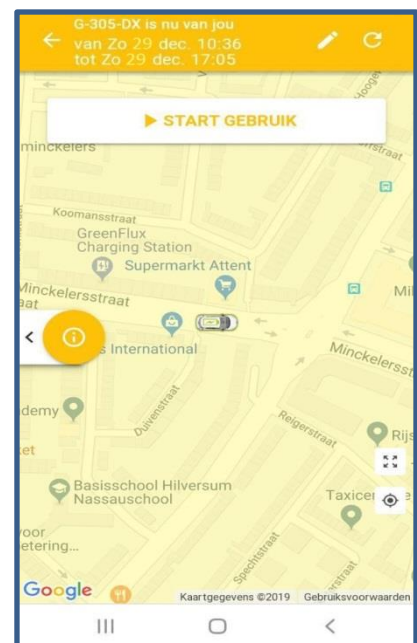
G-305-DX is nu van jou
van Zo 29 dec. 10:36
tot Zo 29 dec. 17:05

▶ START GEBRUIK

minckelers
Koomansstraat
GreenFlux Charging Station
Supermarkt Attent
Minckelersstraat
Mi
s International
Minckelersst
Duivenstraat
demy
Reigerstraat
Rijs
Basisschool Hilversum Nassauschool
Taxice
voor
etering...
Spechtstraat
Google
Kaartgegevens ©2019
Gebruiksvoorwaarden